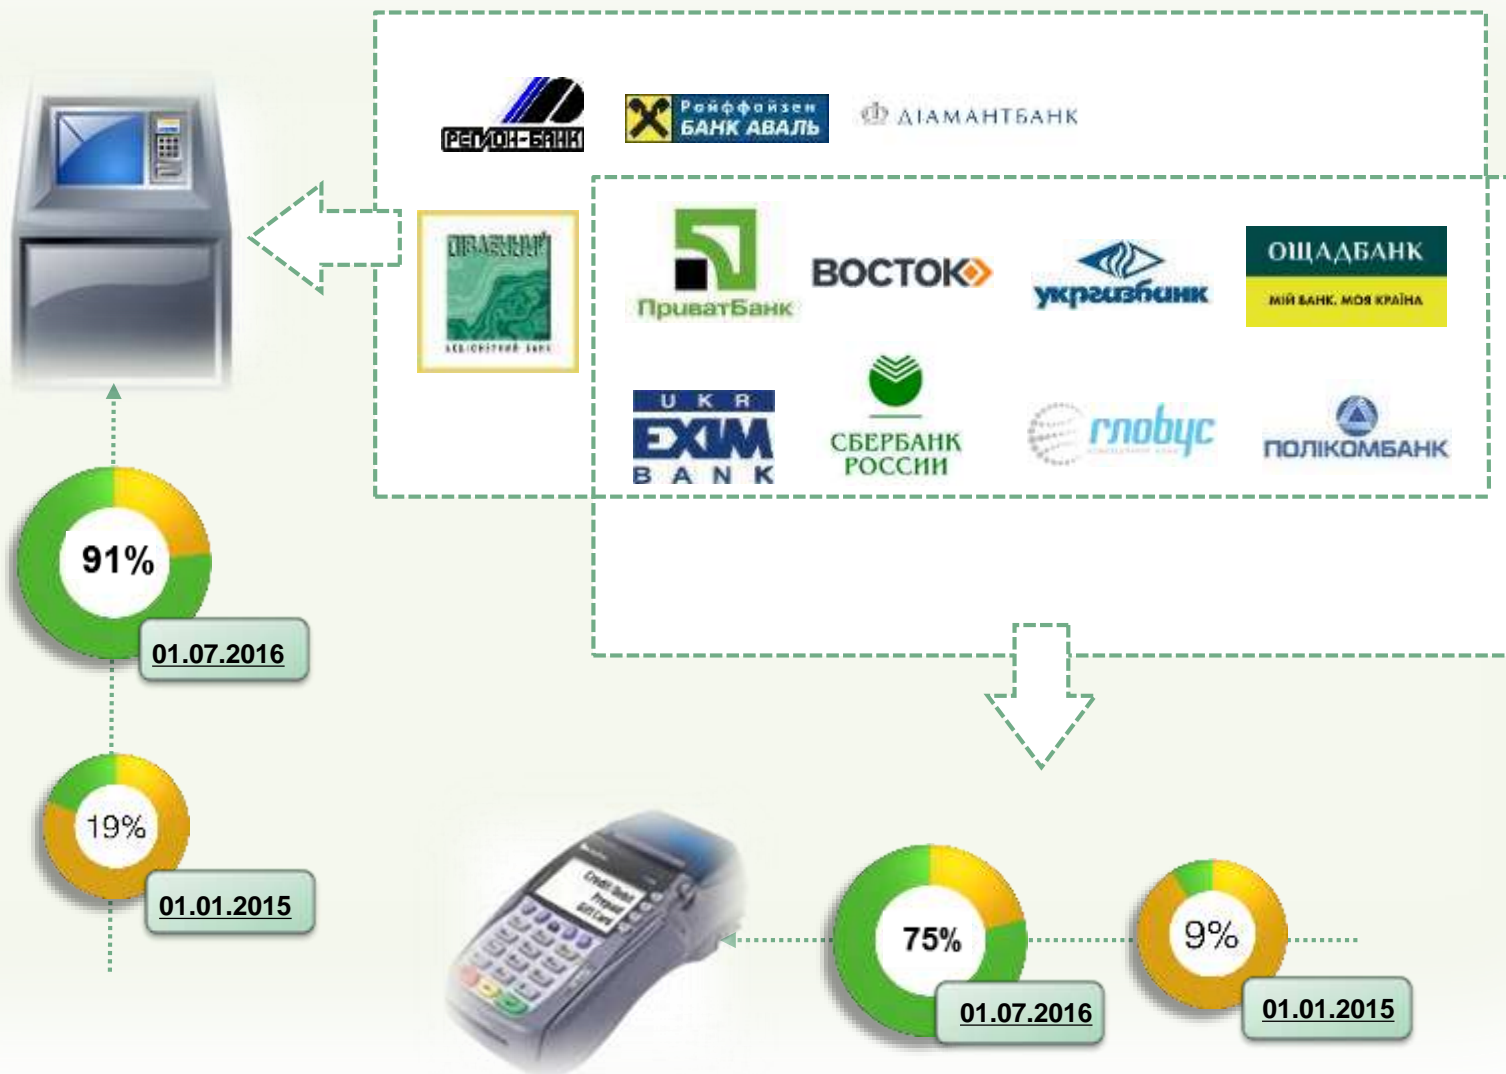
РЕГІОН-БАНК

Райффайзен БАНК АВАЛЬ

ДІАМАНТБАНК

ПРАВЕКС

ПриватБанк

ВОСТОК

укргазбанк

ОЩАДБАНК
МІЙ БАНК. МОЯ КРАЇНА

UKR EXIM BANK

СБЕРБАНК РОССИИ

глобус

ПОЛІКОМБАНК

91%
01.07.2016

19%
01.01.2015

75%
01.07.2016

9%
01.01.2015